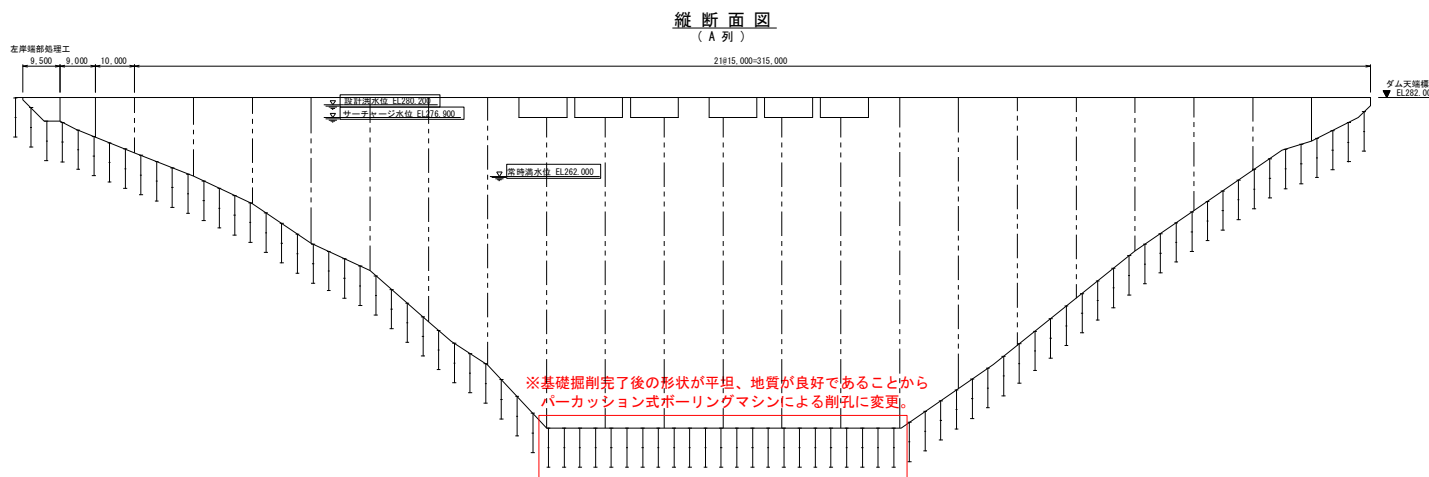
縦断面図
（A列）

左岸端部処理工

9,500 9,000 10,000

21@15,000=315,000

ダム天端標
EL282.00

設計洪水位 EL280.200
サーチャージ水位 EL276.900

常時満水位 EL262.000

※基礎掘削完了後の形状が平坦、地質が良好であることから
パーカッション式ボーリングマシンによる削孔に変更。